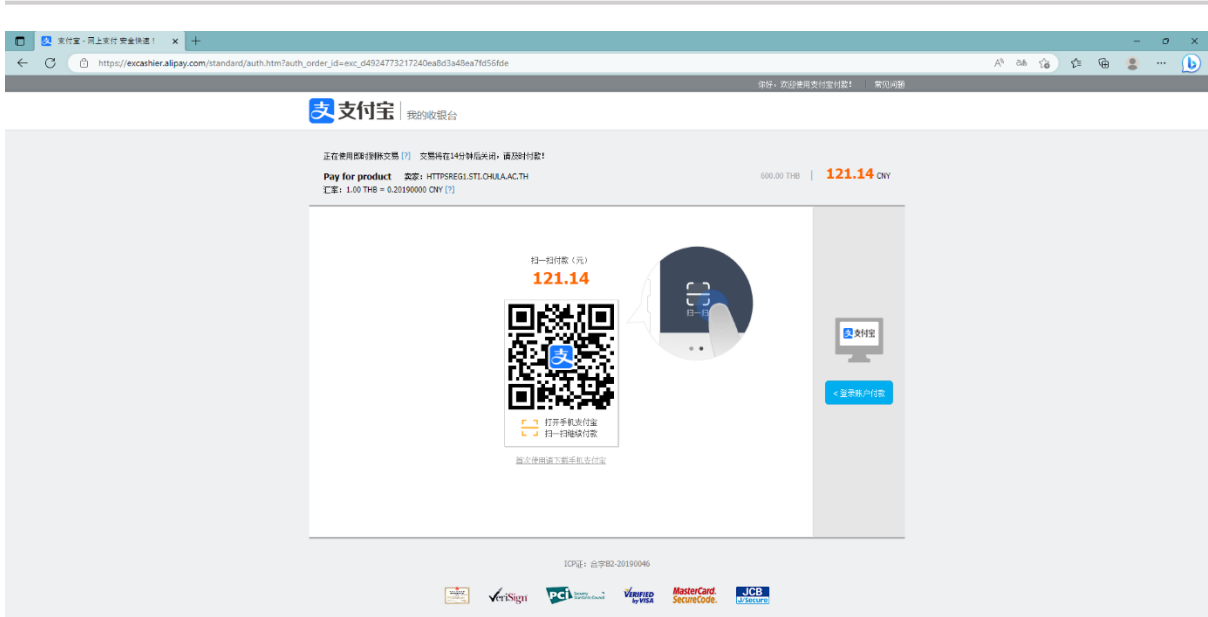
支付宝 - 网上支付 安全快速！ ×

https://excashier.alipay.com/standard/auth.htm?auth_order_id=exc_d4924773217240ea8d3a48ea7fd56fde

你好，欢迎使用支付宝付款！ | 常见问题

支付宝 | 我的收银台

正在使用即时到账交易 [?] 交易将在14分钟后关闭，请及时付款！

Pay for product 卖家：HTTPSREG1.STI.CHULA.AC.TH

汇率：1.00 THB = 0.20190000 CNY [?]

600.00 THB | 121.14 CNY

扫一扫付款（元）

121.14

打开手机支付宝
扫一扫继续付款

首次使用请下载手机支付宝

扫一扫

支付宝

< 登录账户付款

ICP证：合字B2-20190046

VeriSign

PCI Security Standards Council

VERIFIED by VISA

MasterCard. SecureCode.

JCB J/Secure